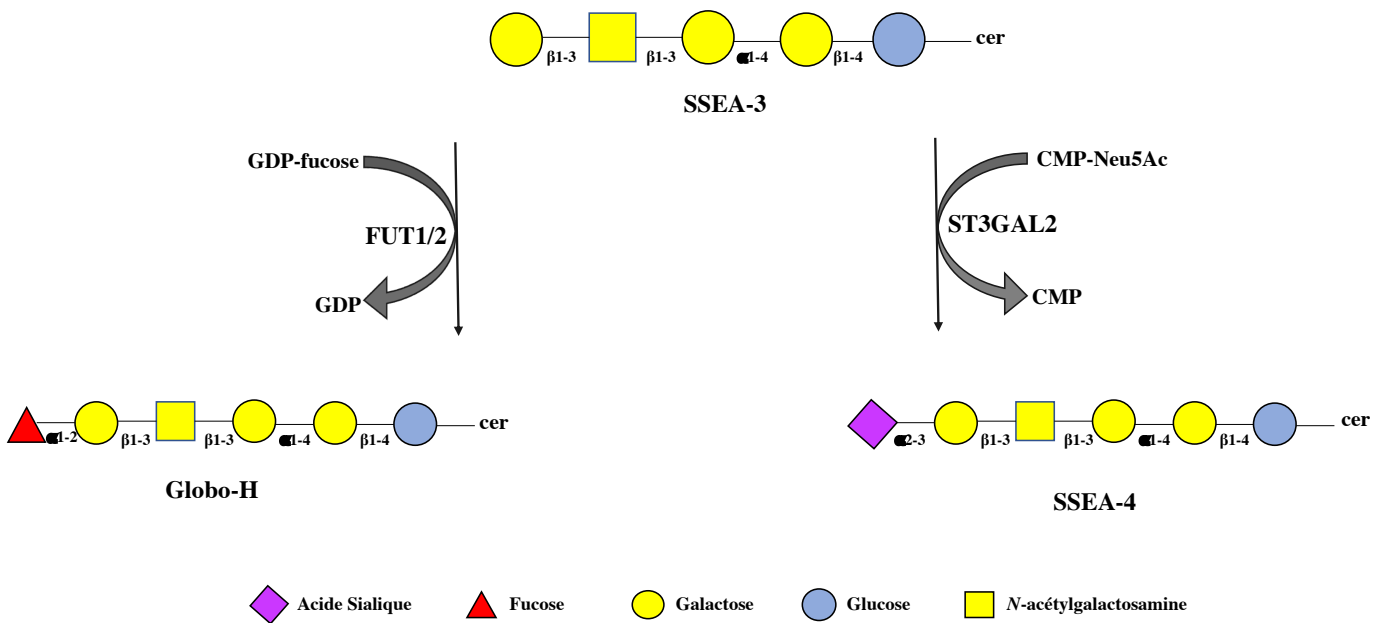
β1-3 β1-3 α1-4 β1-4 cer

SSEA-3

GDP-fucose

FUT1/2

GDP

CMP-Neu5Ac

ST3GAL2

CMP

α1-2 β1-3 β1-3 α1-4 β1-4 cer

Globo-H

α2-3 β1-3 β1-3 α1-4 β1-4 cer

SSEA-4

Acide Sialique Fucose Galactose Glucose *N*-acétylgalactosamine